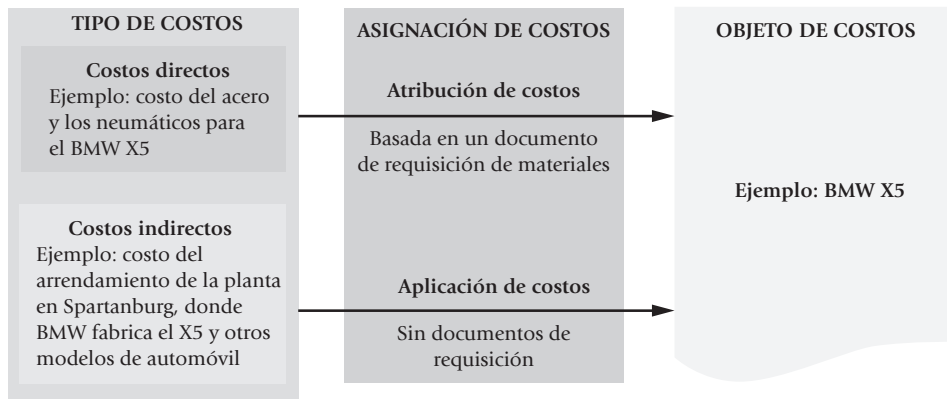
TIPO DE COSTOS

Costos directos
Ejemplo: costo del acero y los neumáticos para el BMW X5

Costos indirectos
Ejemplo: costo del arrendamiento de la planta en Spartanburg, donde BMW fabrica el X5 y otros modelos de automóvil

ASIGNACIÓN DE COSTOS

Atribución de costos

Basada en un documento de requisición de materiales

Aplicación de costos

Sin documentos de requisición

OBJETO DE COSTOS

Ejemplo: BMW X5